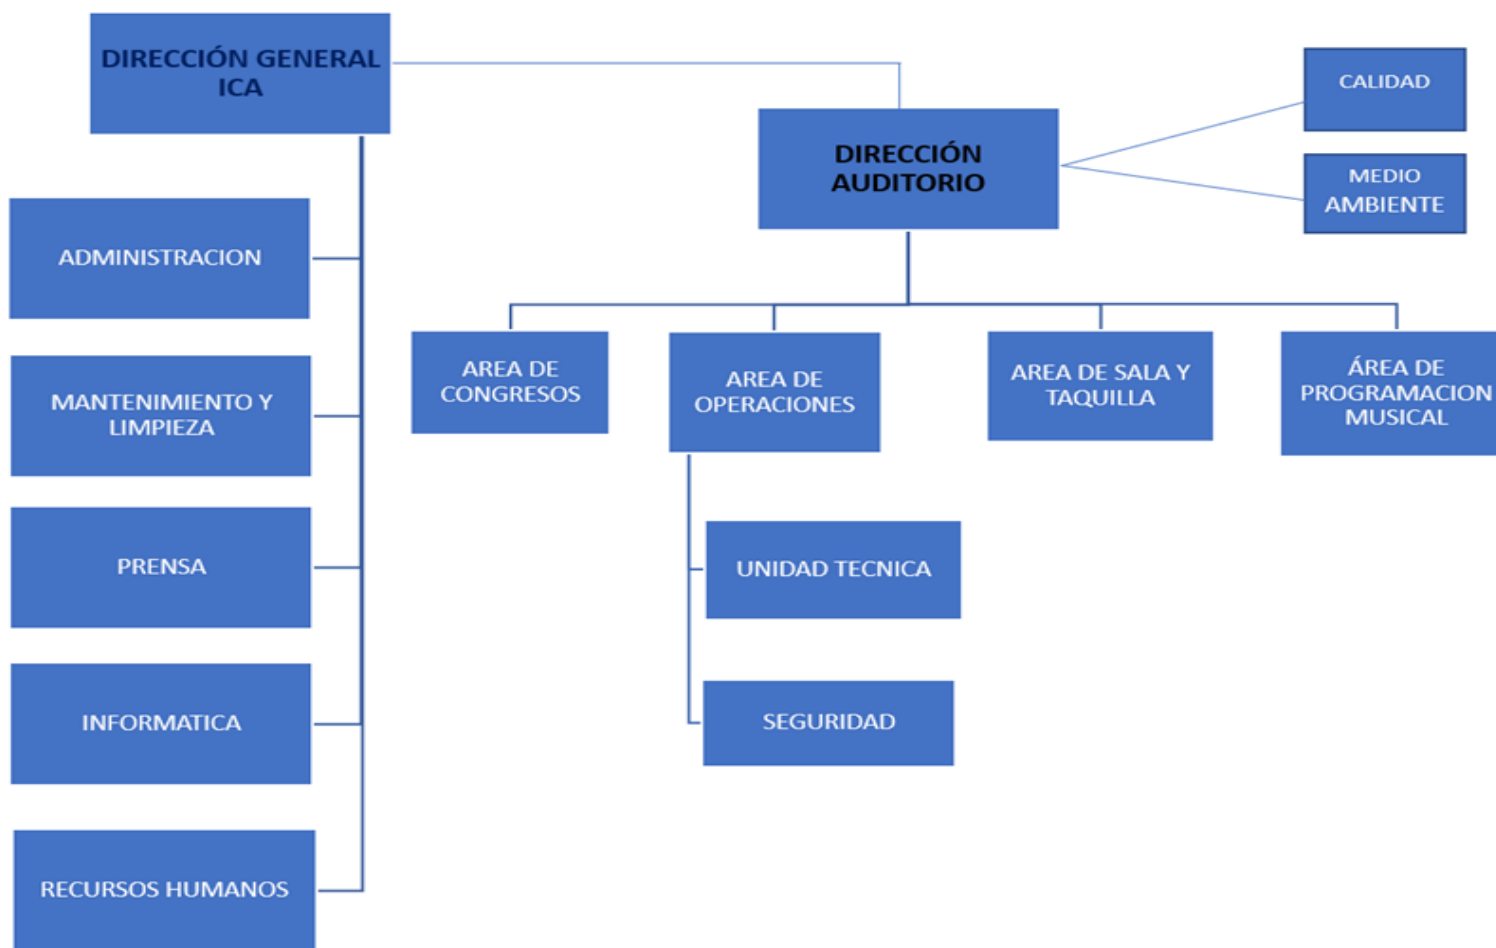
DIRECCIÓN GENERAL ICA

DIRECCIÓN AUDITORIO

CALIDAD

MEDIO AMBIENTE

ADMINISTRACION

MANTENIMIENTO Y LIMPIEZA

PRENSA

INFORMATICA

RECURSOS HUMANOS

AREA DE CONGRESOS

AREA DE OPERACIONES

AREA DE SALA Y TAQUILLA

ÁREA DE PROGRAMACION MUSICAL

UNIDAD TECNICA

SEGURIDAD